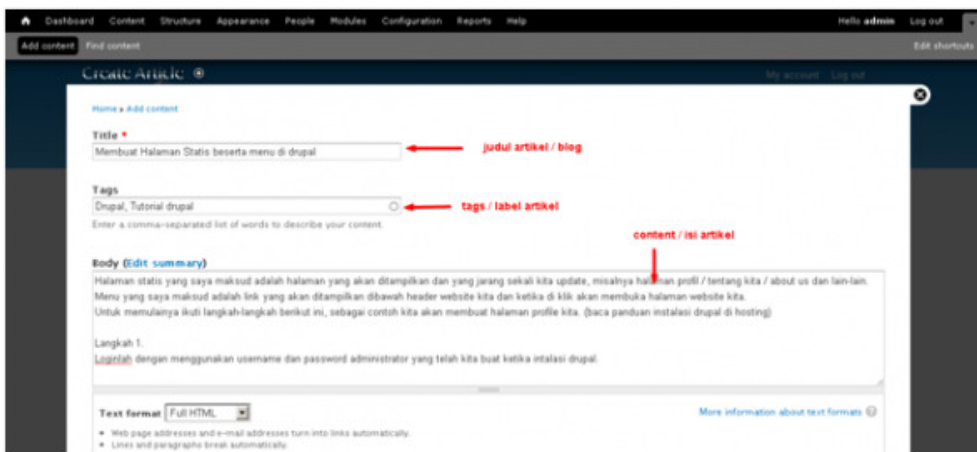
Dashboard Content Structure Appearance People Modules Configuration Reports Help

Hello admin Log out

Add content Find content

Edit shortcuts

Create Article

My account Log out

Home » Add content

Title *

Membuat Halaman Statis beserta menu di drupal

judul artikel / blog

Tags

Drupal, Tutorial drupal

tags / label artikel

Enter a comma-separated list of words to describe your content.

content / isi artikel

Body (Edit summary)

Halaman statis yang saya maksud adalah halaman yang akan ditampilkan dan yang jarang sekali kita update, misalnya halaman profil / tentang kita / about us dan lain-lain.
Menu yang saya maksud adalah link yang akan ditampilkan dibawah header website kita dan ketika di klik akan membuka halaman website kita.
Untuk memulainya ikuti langkah-langkah berikut ini, sebagai contoh kita akan membuat halaman profile kita. (baca panduan instalasi drupal di hosting)

Langkah 1.
Loginlah dengan menggunakan username dan password administrator yang telah kita buat ketika intalasi drupal.

Text format Full HTML

More information about text formats

Web page addresses and e-mail addresses turn into links automatically.
Lines and paragraphs break automatically.